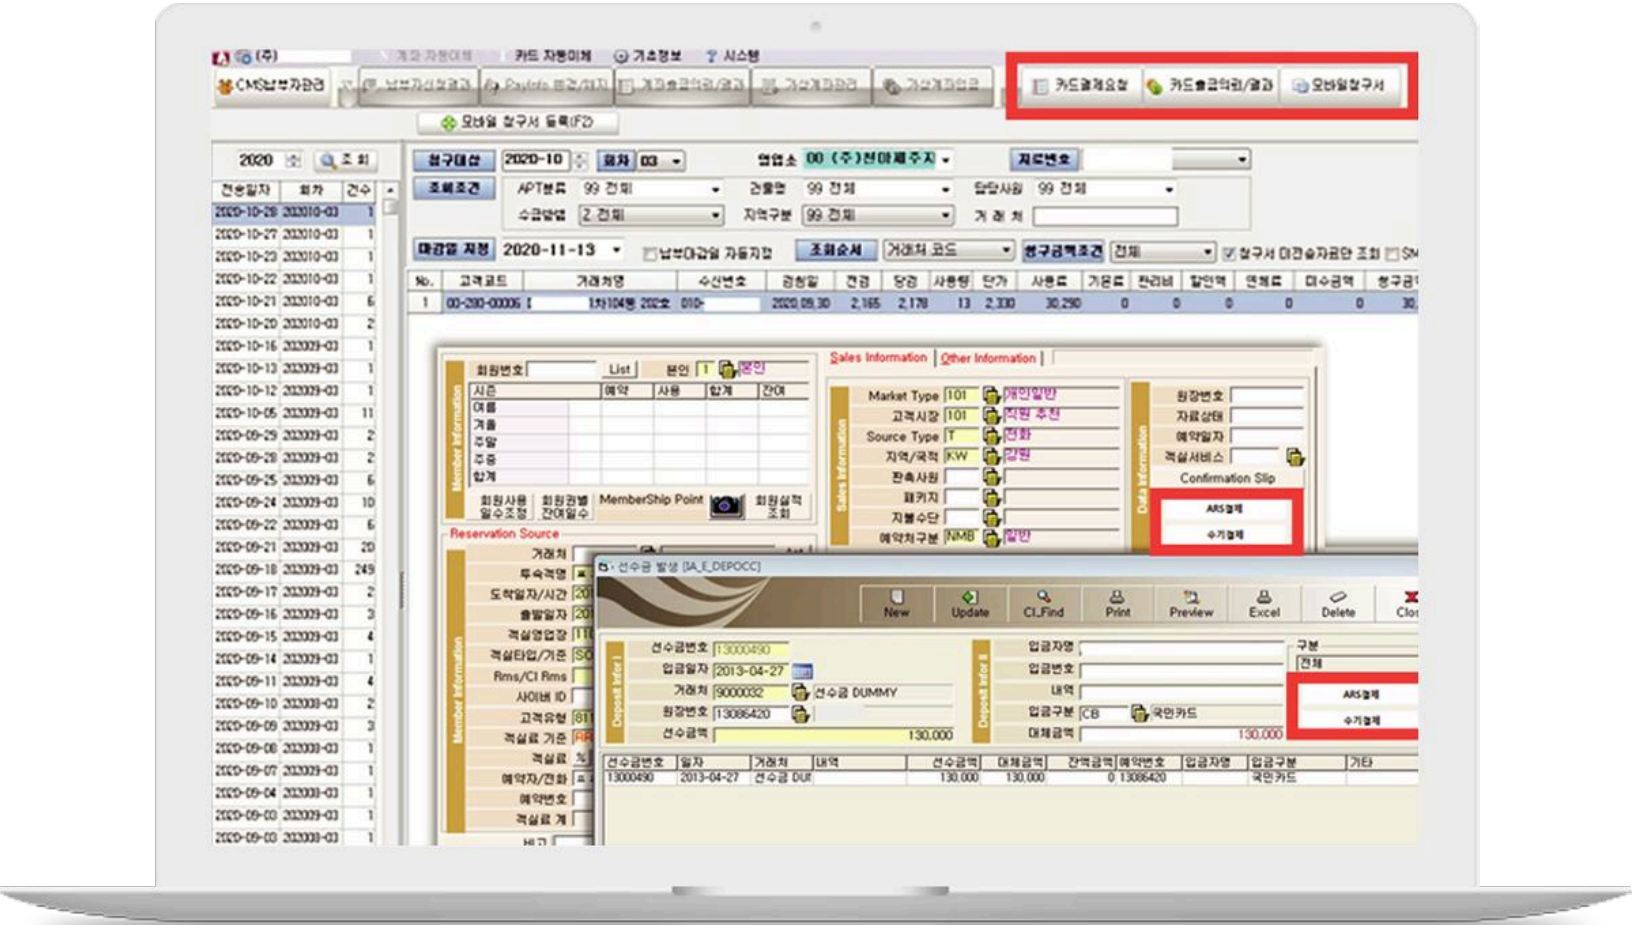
(주) 카드 자동이체 기초정보 시스템

CMS납부자관리 | 납부자신청결과 | Payinfo 등록/결과 | 계좌출금의뢰/결과 | 가상계좌관리 | 가상계좌입금

카드결제요청 | 카드출금의뢰/결과 | 모바일청구서

모바일 청구서 등록(F2)

2020 조회

| 전송일자 | 회차 | 건수 |
|---|---|---|
| 2020-10-28 | 202010-03 | 1 |
| 2020-10-27 | 202010-03 | 1 |
| 2020-10-23 | 202010-03 | 1 |
| 2020-10-22 | 202010-03 | 1 |
| 2020-10-21 | 202010-03 | 6 |
| 2020-10-20 | 202010-03 | 2 |
| 2020-10-16 | 202009-03 | 1 |
| 2020-10-13 | 202009-03 | 1 |
| 2020-10-12 | 202009-03 | 1 |
| 2020-10-05 | 202009-03 | 11 |
| 2020-09-29 | 202009-03 | 2 |
| 2020-09-28 | 202009-03 | 2 |
| 2020-09-25 | 202009-03 | 6 |
| 2020-09-24 | 202009-03 | 10 |
| 2020-09-22 | 202009-03 | 6 |
| 2020-09-21 | 202009-03 | 20 |
| 2020-09-18 | 202009-03 | 249 |
| 2020-09-17 | 202009-03 | 2 |
| 2020-09-16 | 202009-03 | 3 |
| 2020-09-15 | 202009-03 | 4 |
| 2020-09-14 | 202009-03 | 1 |
| 2020-09-11 | 202009-03 | 4 |
| 2020-09-10 | 202008-03 | 2 |
| 2020-09-09 | 202009-03 | 3 |
| 2020-09-08 | 202009-03 | 1 |
| 2020-09-07 | 202009-03 | 1 |
| 2020-09-04 | 202009-03 | 1 |
| 2020-09-03 | 202009-03 | 1 |
| 2020-09-03 | 202008-03 | 1 |

청구대상 2020-10 회차 03 영업소 00 (주)천마제주지 지로번호
조회조건 APT분류 99 전체 건물명 99 전체 담당사원 99 전체
수금방법 2 전체 지역구분 99 전체 거래처
마감일 지정 2020-11-13 납부마감일 자동지정 조회순서 거래처 코드 청구금액조건 전체 청구서 미전송자료만 조회 SM

| No. | 고객코드 | 거래처명 | 수신번호 | 검침일 | 전검 | 당검 | 사용량 | 단가 | 사용료 | 기본료 | 관리비 | 할인액 | 연체료 | 미수금액 | 청구금 |
|---|---|---|---|---|---|---|---|---|---|---|---|---|---|---|---|
| 1 | 00-280-00006 | 1차104동 202호 | 010- | 2020.09.30 | 2,165 | 2,178 | 13 | 2,330 | 30,290 | 0 | 0 | 0 | 0 | 0 | 30, |

Member Information
회원번호 List 본인 1 본인
시즌 예약 사용 합계 잔여
여름 겨울 주말 주중 합계
회원사용 일수조정 회원권별 잔여일수 MemberShip Point 회원실적 조회

Sales Information | Other Information
Market Type 101 개인일반
고객시장 101 직원 추천
Source Type T 전화
지역/국적 KW 강원
판촉사원
패키지
지불수단
예약처구분 NMB 일반

Data Information
원장번호 자료상태 예약일자 객실서비스
Confirmation Slip
ARS결제
수기결제

Reservation Source
거래처 투숙객명 도착일자/시간 출발일자 객실영업장 객실타입/기준 Rms/Cl Rms 사이버 ID 고객유형 객실료 기준 객실료 예약자/전화 예약번호 객실료 계 비고

선수금 발생 [A_E_DEPOCC]
New Update Cl.Find Print Preview Excel Delete Clo

Deposit Info I
선수금번호 13000490
입금일자 2013-04-27
거래처 9000032 선수금 DUMMY
원장번호 13086420
선수금액 130,000

Deposit Info II
입금자명 입금번호 내역 입금구분 CB 국민카드 대체금액 130,000
구분 전체
ARS결제
수기결제

| 선수금번호 | 일자 | 거래처 | 내역 | 선수금액 | 대체금액 | 잔액금액 | 예약번호 | 입금자명 | 입금구분 | 기타 |
|---|---|---|---|---|---|---|---|---|---|---|
| 13000490 | 2013-04-27 | 선수금 DU | | 130,000 | 130,000 | 0 | 13086420 | | 국민카드 | |